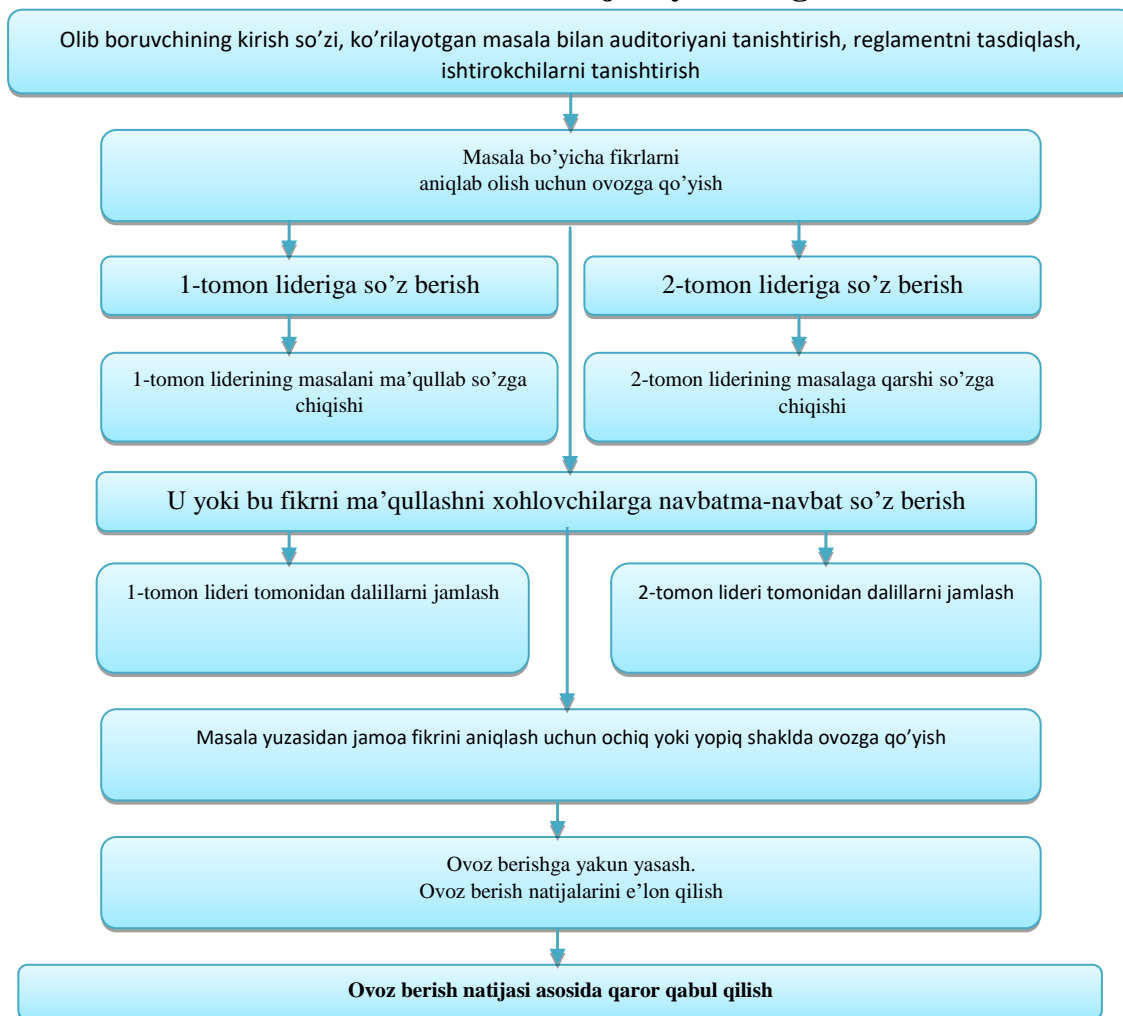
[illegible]

Olib boruvchining kirish so'zi, ko'rilayotgan masala bilan auditoriyani tanishtirish, reglamentni tasdiqlash, ishtirokchilarni tanishtirish

Masala bo'yicha fikrlarni aniqlab olish uchun ovozga qo'yish

1-tomon lideriga so'z berish

2-tomon lideriga so'z berish

1-tomon liderining masalani ma'qullab so'zga chiqishi

2-tomon liderining masalaga qarshi so'zga chiqishi

U yoki bu fikrni ma'qullashni xohlovchilarga navbatma-navbat so'z berish

1-tomon lideri tomonidan dalillarni jamlash

2-tomon lideri tomonidan dalillarni jamlash

Masala yuzasidan jamoa fikrini aniqlash uchun ochiq yoki yopiq shaklda ovozga qo'yish

Ovoz berishga yakun yasash.
Ovoz berish natijalarini e'lon qilish

**Ovoz berish natijasi asosida qaror qabul qilish**